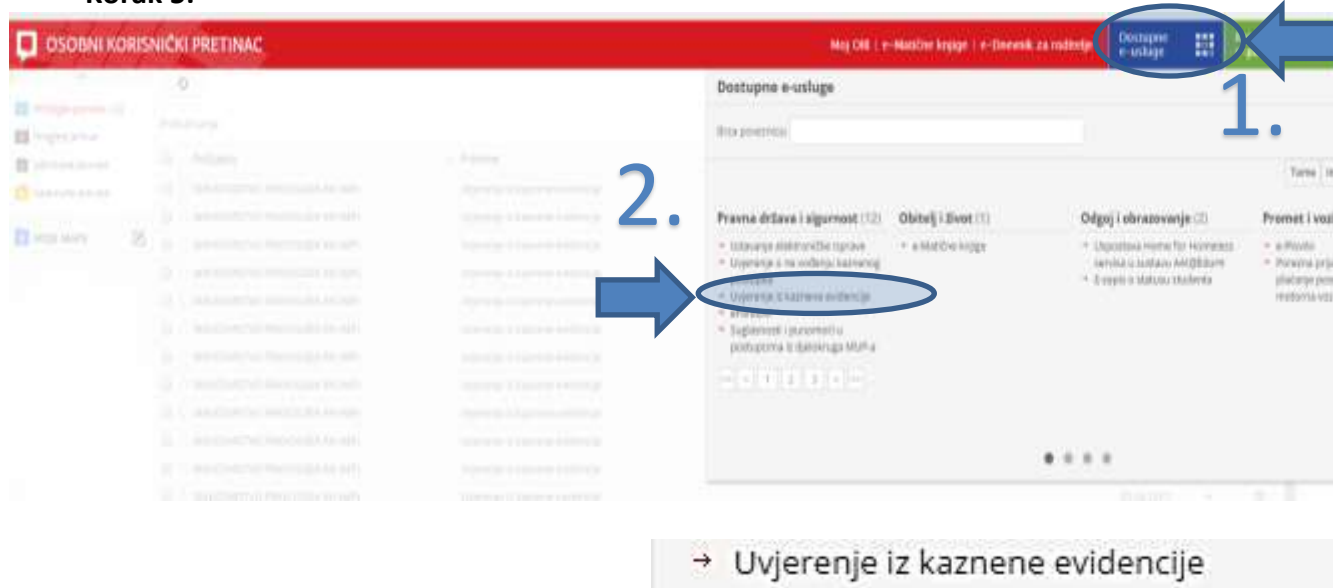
Korak 3.

OSOBNI KORISNIČKI PRETINAC

Moj OIB | e-Matične knjige | e-Dnevnik za roditelje | Dostupne e-usluge

1.

Dostupne e-usluge

Brza pretraga

2.

Pravna država i sigurnost (12)
* Izdavanje elektroničke isprave
* Uvjerenje o ne vođenju kaznenog postupka
* Uvjerenje iz kaznene evidencije
* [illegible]
* Suglasnost i punomoć u postupcima iz djelokruga MUP-a

Obitelj i život (1)
* e-Matične knjige

Odgoj i obrazovanje (2)
* Uspostava Home for Homeless servisa u sustavu AAI@EduHr
* E-upis o statusu studenta

Promet i vozila
* e-Plovilo
* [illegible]

1 2 3

→ Uvjerenje iz kaznene evidencije